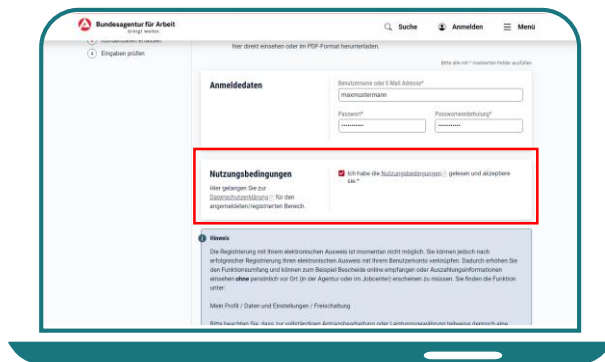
Bundesagentur für Arbeit
bringt weiter.

Suche Anmelden Menü

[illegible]

4 Eingaben prüfen

hier direkt einsehen oder im PDF-Format herunterladen.

Bitte alle mit * markierten Felder ausfüllen

Anmeldedaten

Benutzername oder E-Mail Adresse*
maxmustermann

Passwort*
··········

Passwortwiederholung*
··········

Nutzungsbedingungen

Hier gelangen Sie zur Datenschutzerklärung für den angemeldeten/registrierten Bereich.

Ich habe die Nutzungsbedingungen gelesen und akzeptiere sie.*

Hinweis

Die Registrierung mit Ihrem elektronischen Ausweis ist momentan nicht möglich. Sie können jedoch nach erfolgreicher Registrierung Ihren elektronischen Ausweis mit Ihrem Benutzerkonto verknüpfen. Dadurch erhöhen Sie den Funktionsumfang und können zum Beispiel Bescheide online empfangen oder Auszahlungsinformationen einsehen **ohne** persönlich vor Ort (in der Agentur oder im Jobcenter) erscheinen zu müssen. Sie finden die Funktion unter:

Mein Profil / Daten und Einstellungen / Freischaltung

Bitte beachten Sie, dass zur vollständigen Antragsbearbeitung oder Leistungsgewährung teilweise dennoch eine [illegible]